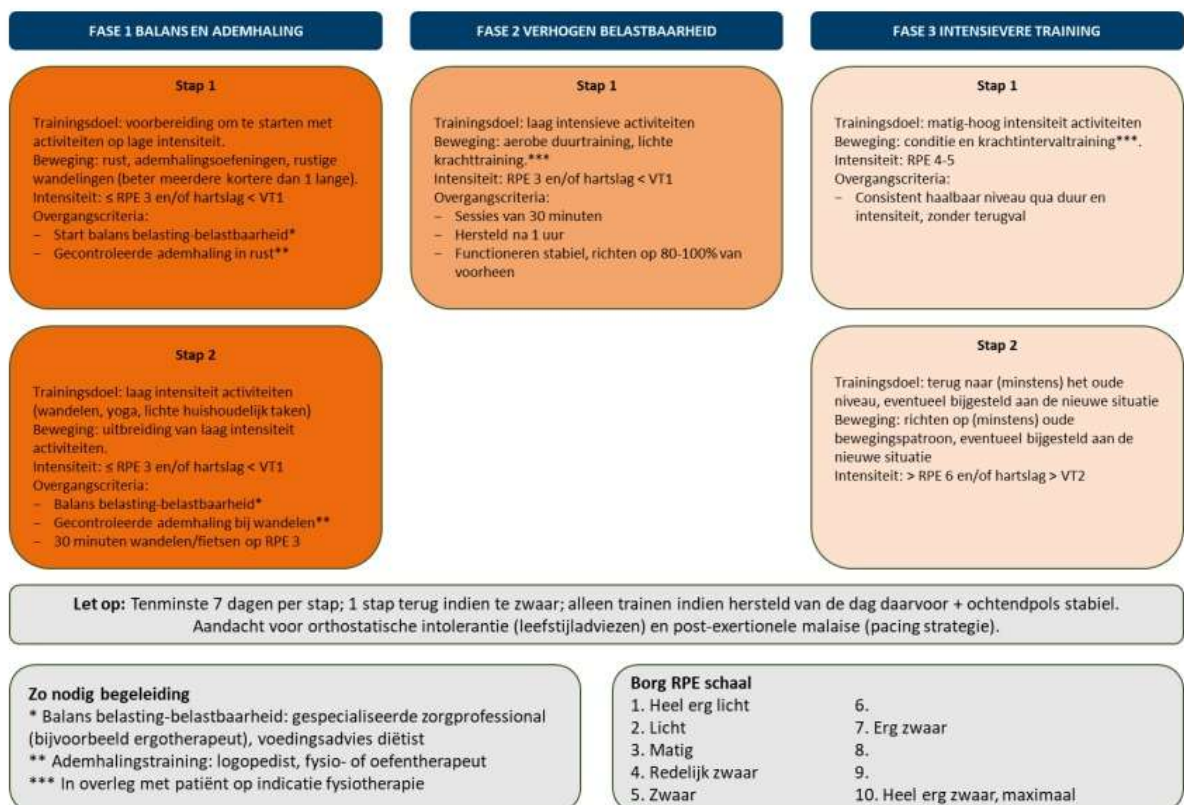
FASE 1 BALANS EN ADEMHALING

Stap 1

Trainingsdoel: voorbereiding om te starten met activiteiten op lage intensiteit.
Beweging: rust, ademhalingsoefeningen, rustige wandelingen (beter meerdere kortere dan 1 lange).
Intensiteit: ≤ RPE 3 en/of hartslag < VT1
Overgangscriteria:
– Start balans belasting-belastbaarheid*
– Gecontroleerde ademhaling in rust**

Stap 2

Trainingsdoel: laag intensiteit activiteiten (wandelen, yoga, lichte huishoudelijk taken)
Beweging: uitbreiding van laag intensiteit activiteiten.
Intensiteit: ≤ RPE 3 en/of hartslag < VT1
Overgangscriteria:
– Balans belasting-belastbaarheid*
– Gecontroleerde ademhaling bij wandelen**
– 30 minuten wandelen/fietsen op RPE 3

FASE 2 VERHOGEN BELASTBAARHEID

Stap 1

Trainingsdoel: laag intensieve activiteiten
Beweging: aerobe duurtraining, lichte krachttraining.***
Intensiteit: RPE 3 en/of hartslag < VT1
Overgangscriteria:
– Sessies van 30 minuten
– Hersteld na 1 uur
– Functioneren stabiel, richten op 80-100% van voorheen

FASE 3 INTENSIEVERE TRAINING

Stap 1

Trainingsdoel: matig-hoog intensiteit activiteiten
Beweging: conditie en krachtintervaltraining***.
Intensiteit: RPE 4-5
Overgangscriteria:
– Consistent haalbaar niveau qua duur en intensiteit, zonder terugval

Stap 2

Trainingsdoel: terug naar (minstens) het oude niveau, eventueel bijgesteld aan de nieuwe situatie
Beweging: richten op (minstens) oude bewegingspatroon, eventueel bijgesteld aan de nieuwe situatie
Intensiteit: > RPE 6 en/of hartslag > VT2

Let op: Tenminste 7 dagen per stap; 1 stap terug indien te zwaar; alleen trainen indien hersteld van de dag daarvoor + ochtendpols stabiel. Aandacht voor orthostatische intolerantie (leefstijladviezen) en post-exertionele malaise (pacing strategie).

Zo nodig begeleiding
* Balans belasting-belastbaarheid: gespecialiseerde zorgprofessional (bijvoorbeeld ergotherapeut), voedingsadvies diëtist
** Ademhalingstraining: logopedist, fysio- of oefentherapeut
*** In overleg met patiënt op indicatie fysiotherapie

Borg RPE schaal
1. Heel erg licht
2. Licht
3. Matig
4. Redelijk zwaar
5. Zwaar
6.
7. Erg zwaar
8.
9.
10. Heel erg zwaar, maximaal